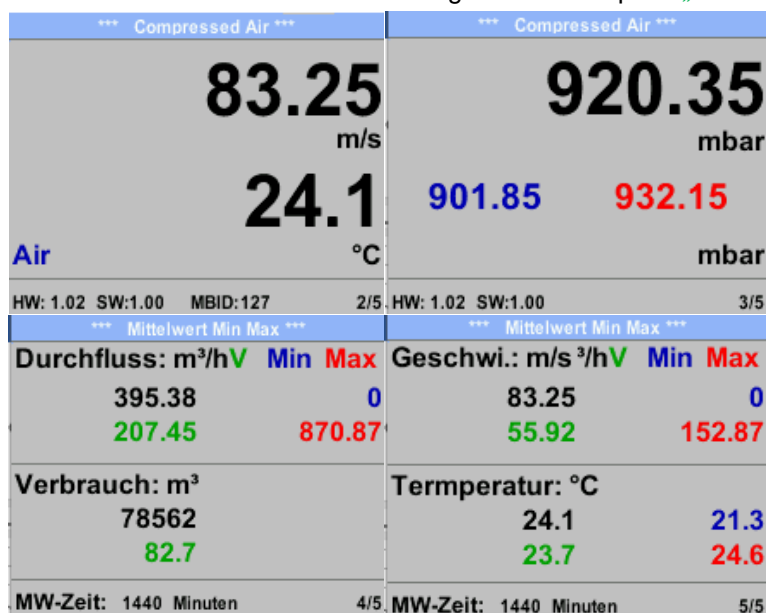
*** Compressed Air ***

83.25

m/s

24.1

Air

°C

HW: 1.02 SW:1.00 MBID:127 2/5

*** Compressed Air ***

920.35

mbar

901.85 932.15

mbar

HW: 1.02 SW:1.00 3/5

*** Mittelwert Min Max ***

Durchfluss: m³/hV Min Max

395.38 0

207.45 870.87

Verbrauch: m³

78562

82.7

MW-Zeit: 1440 Minuten 4/5

*** Mittelwert Min Max ***

Geschwi.: m/s ³/hV Min Max

83.25 0

55.92 152.87

Termperatur: °C

24.1 21.3

23.7 24.6

MW-Zeit: 1440 Minuten 5/5